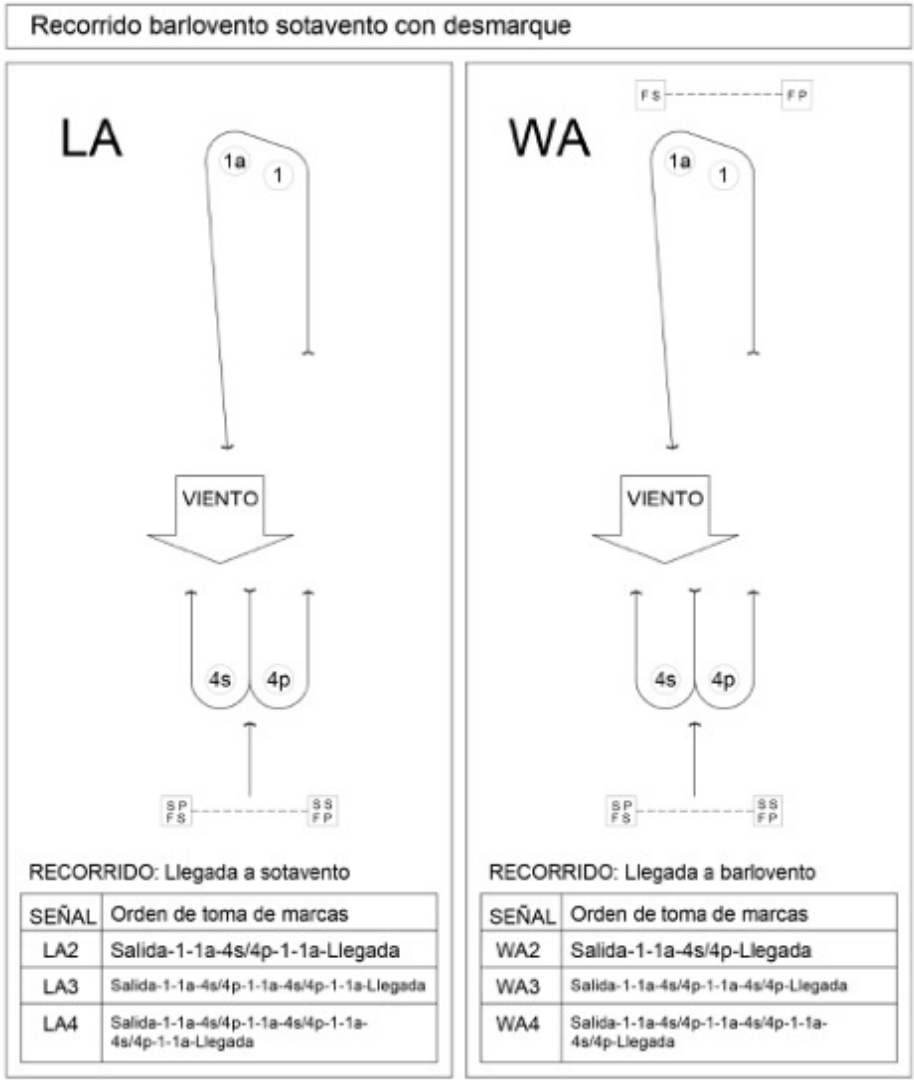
Recorrido barlovento sotavento con desmarque

LA

1a
1

VIENTO

4s
4p

SP
FS
SS
FP

RECORRIDO: Llegada a sotavento

| SEÑAL | Orden de toma de marcas |
|---|---|
| LA2 | Salida-1-1a-4s/4p-1-1a-Llegada |
| LA3 | Salida-1-1a-4s/4p-1-1a-4s/4p-1-1a-Llegada |
| LA4 | Salida-1-1a-4s/4p-1-1a-4s/4p-1-1a-4s/4p-1-1a-Llegada |

WA

FS
FP

1a
1

VIENTO

4s
4p

SP
FS
SS
FP

RECORRIDO: Llegada a barlovento

| SEÑAL | Orden de toma de marcas |
|---|---|
| WA2 | Salida-1-1a-4s/4p-Llegada |
| WA3 | Salida-1-1a-4s/4p-1-1a-4s/4p-Llegada |
| WA4 | Salida-1-1a-4s/4p-1-1a-4s/4p-1-1a-4s/4p-Llegada |